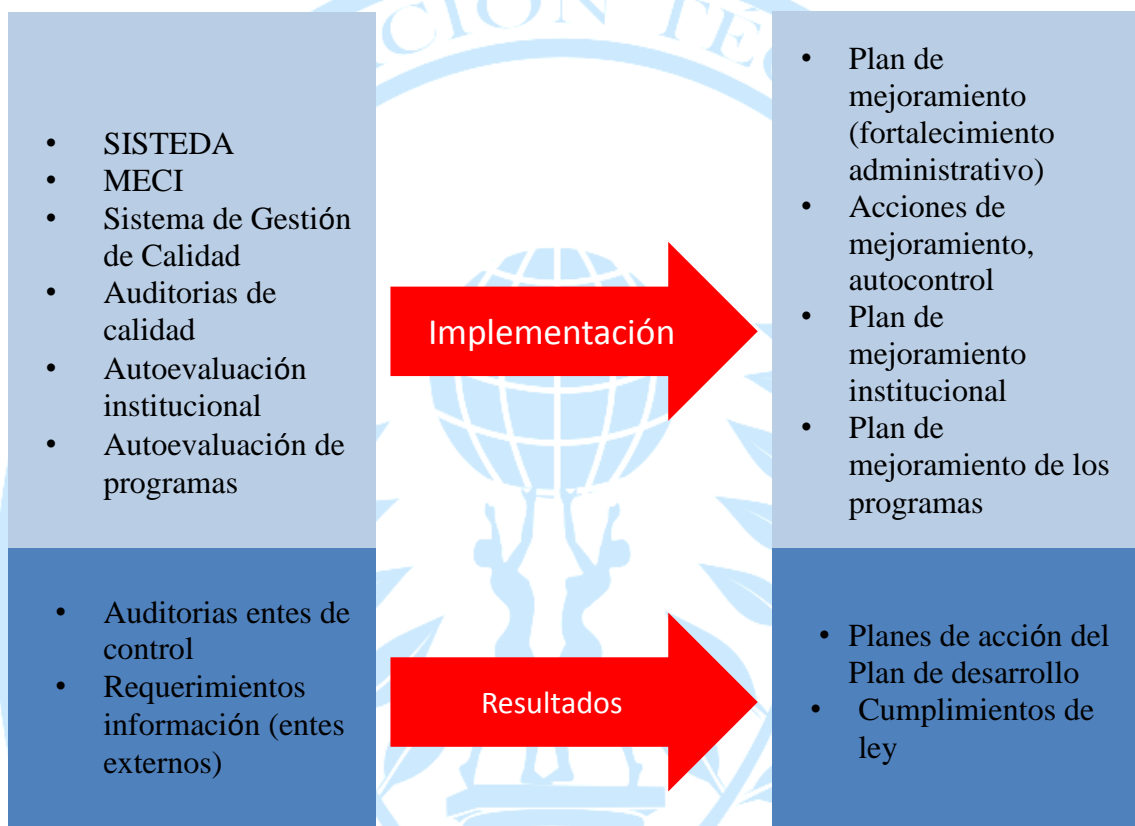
- SISTEDA
- MECI
- Sistema de Gestión de Calidad
- Auditorias de calidad
- Autoevaluación institucional
- Autoevaluación de programas

Implementación

- Plan de mejoramiento (fortalecimiento administrativo)
- Acciones de mejoramiento, autocontrol
- Plan de mejoramiento institucional
- Plan de mejoramiento de los programas

- Auditorias entes de control
- Requerimientos información (entes externos)

Resultados

- Planes de acción del Plan de desarrollo
- Cumplimientos de ley